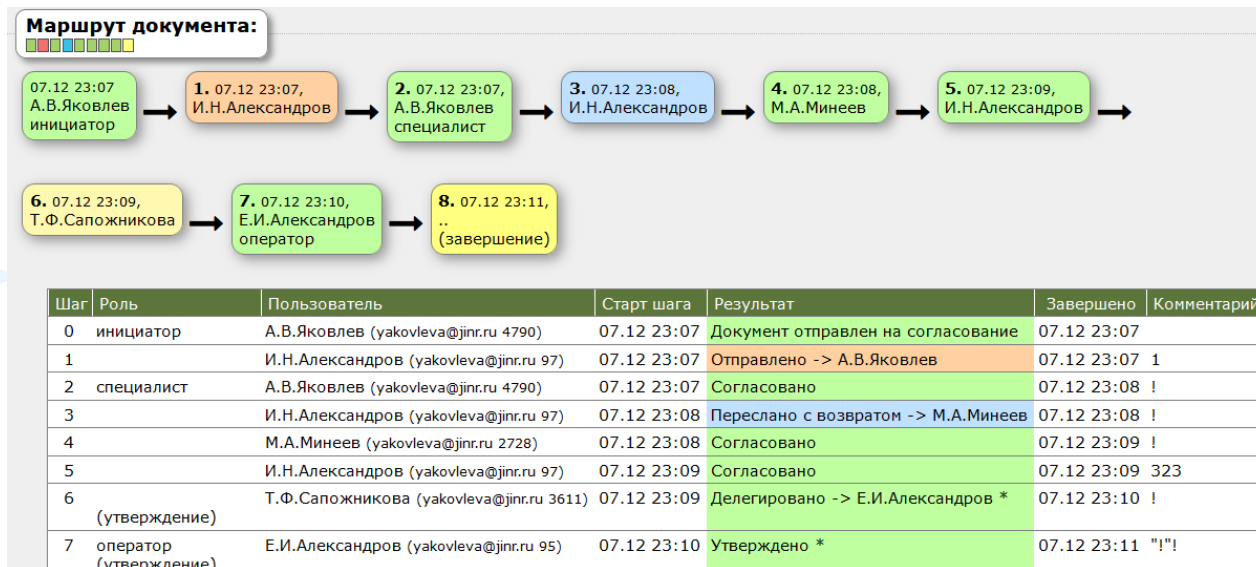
Маршрут документа:

07.12 23:07
А.В.Яковлев
инициатор

1. 07.12 23:07,
И.Н.Александров

2. 07.12 23:07,
А.В.Яковлев
специалист

3. 07.12 23:08,
И.Н.Александров

4. 07.12 23:08,
М.А.Минеев

5. 07.12 23:09,
И.Н.Александров

6. 07.12 23:09,
Т.Ф.Сапожникова

7. 07.12 23:10,
Е.И.Александров
оператор

8. 07.12 23:11,
..
(завершение)

| Шаг | Роль | Пользователь | Старт шага | Результат | Завершено | Комментарий |
|---|---|---|---|---|---|---|
| 0 | инициатор | А.В.Яковлев (yakovleva@jinr.ru 4790) | 07.12 23:07 | Документ отправлен на согласование | 07.12 23:07 | |
| 1 | | И.Н.Александров (yakovleva@jinr.ru 97) | 07.12 23:07 | Отправлено -> А.В.Яковлев | 07.12 23:07 | 1 |
| 2 | специалист | А.В.Яковлев (yakovleva@jinr.ru 4790) | 07.12 23:07 | Согласовано | 07.12 23:08 | ! |
| 3 | | И.Н.Александров (yakovleva@jinr.ru 97) | 07.12 23:08 | Переслано с возвратом -> М.А.Минеев | 07.12 23:08 | ! |
| 4 | | М.А.Минеев (yakovleva@jinr.ru 2728) | 07.12 23:08 | Согласовано | 07.12 23:09 | ! |
| 5 | | И.Н.Александров (yakovleva@jinr.ru 97) | 07.12 23:09 | Согласовано | 07.12 23:09 | 323 |
| 6 | (утверждение) | Т.Ф.Сапожникова (yakovleva@jinr.ru 3611) | 07.12 23:09 | Делегировано -> Е.И.Александров * | 07.12 23:10 | ! |
| 7 | оператор (утверждение) | Е.И.Александров (yakovleva@jinr.ru 95) | 07.12 23:10 | Утверждено * | 07.12 23:11 | "!"! |